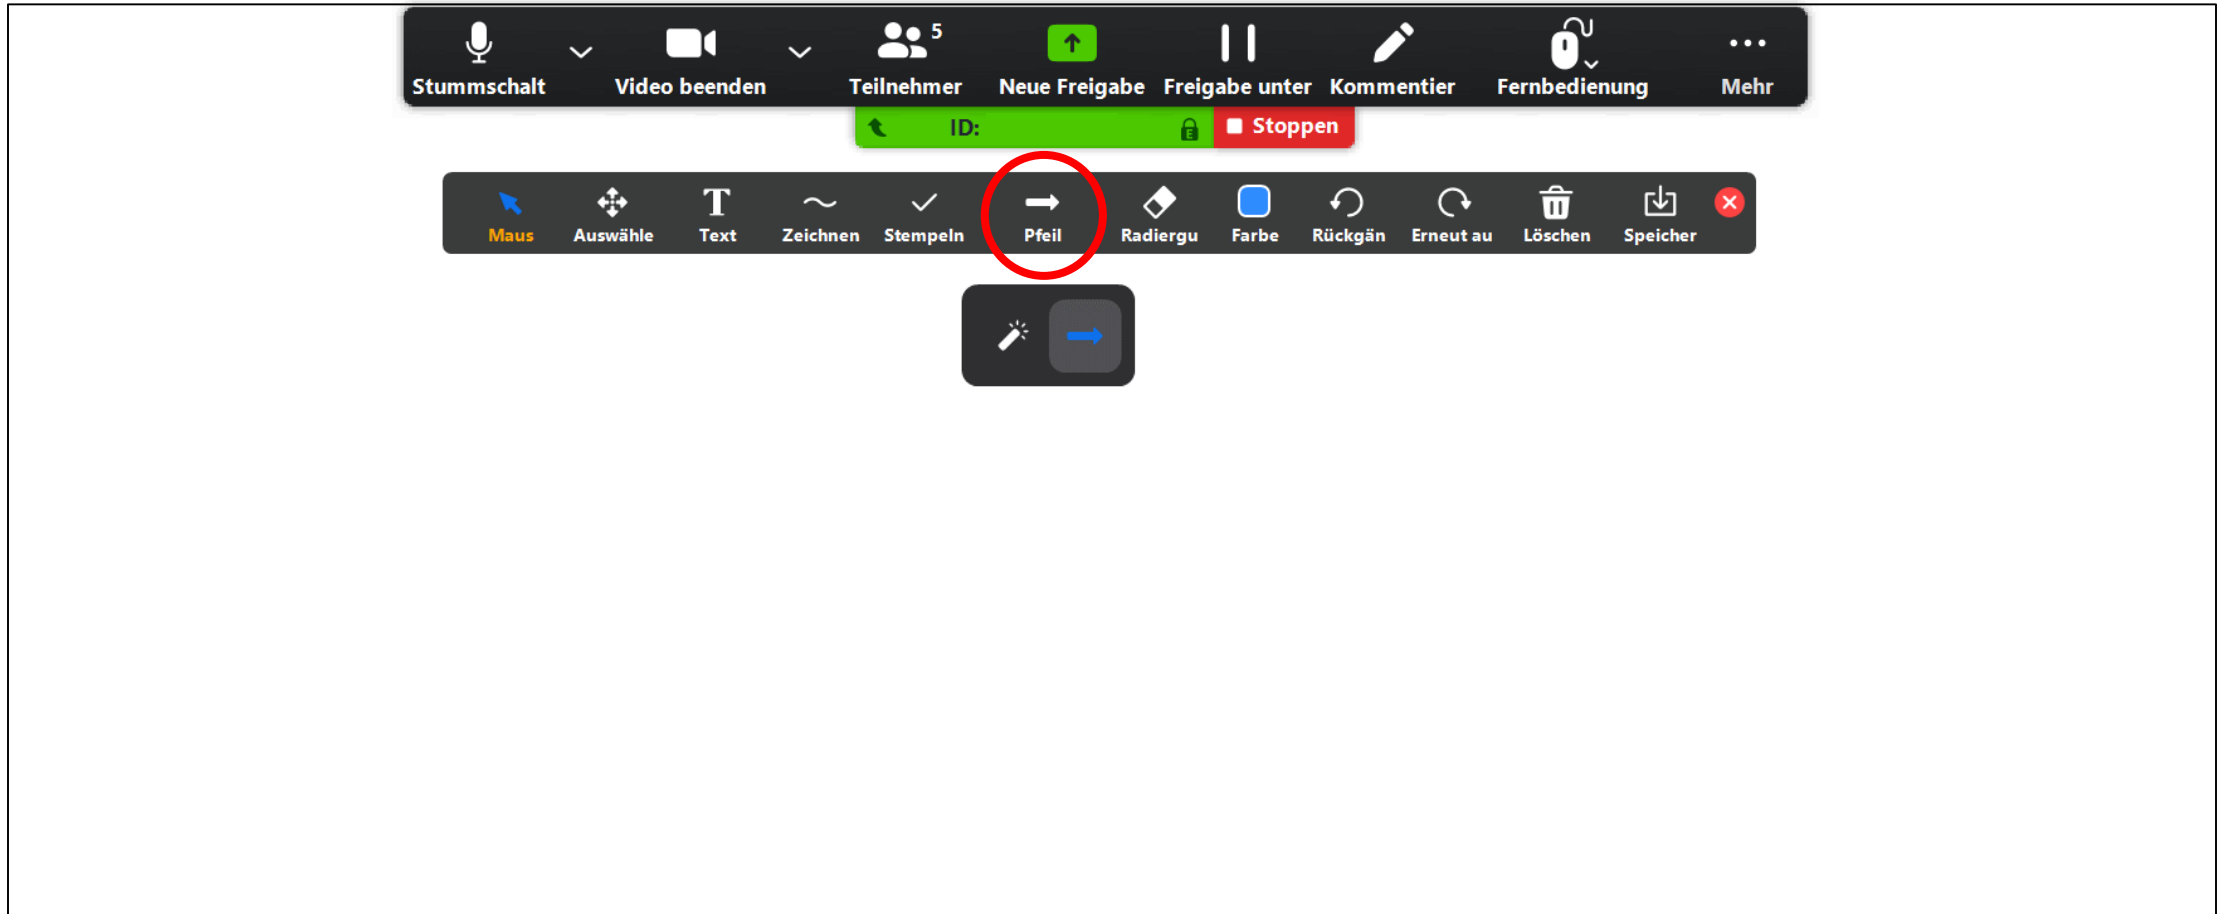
Stummschalt Video beenden 5 Teilnehmer Neue Freigabe Freigabe unter Kommentier Fernbedienung Mehr

ID: Stoppen

Maus Auswähle Text Zeichnen Stempeln Pfeil Radiergu Farbe Rückgän Erneut au Löschen Speicher